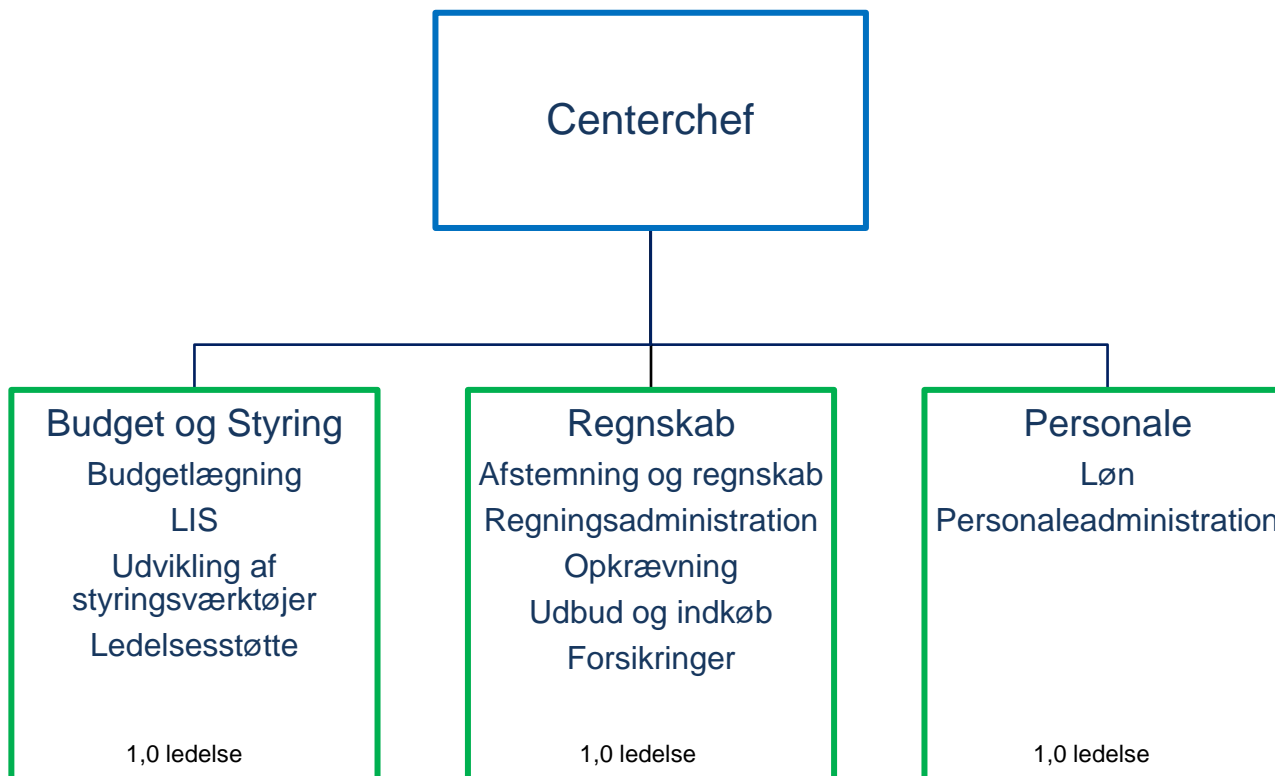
Centerchef

Budget og Styring
Budgetlægning
LIS
Udvikling af styringsværktøjer
Ledelsesstøtte
1,0 ledelse

Regnskab
Afstemning og regnskab
Regningsadministration
Opkrævning
Udbud og indkøb
Forsikringer
1,0 ledelse

Personale
Løn
Personaleadministration
1,0 ledelse